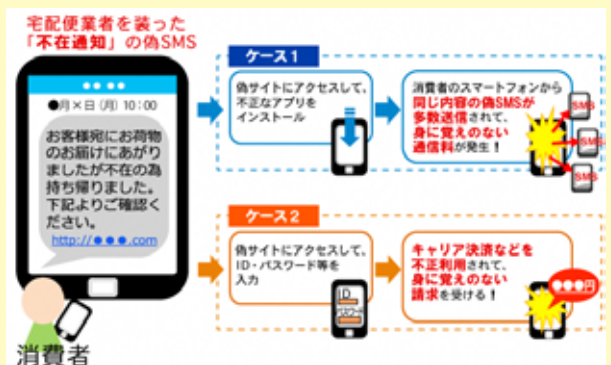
宅配便業者を装った
「不在通知」の偽SMS

●月×日（月）10：00

お客様宛にお荷物のお届けにあがりましたが不在の為持ち帰りました。下記よりご確認ください。
http://●●●.com

消費者

ケース１

偽サイトにアクセスして、不正なアプリをインストール

消費者のスマートフォンから同じ内容の偽SMSが多数送信されて、身に覚えのない通信料が発生！

SMS
SMS
SMS

ケース２

偽サイトにアクセスして、ID・パスワード等を入力

ID
PASS

キャリア決済などを不正利用されて、身に覚えのない請求を受ける！

●●●円